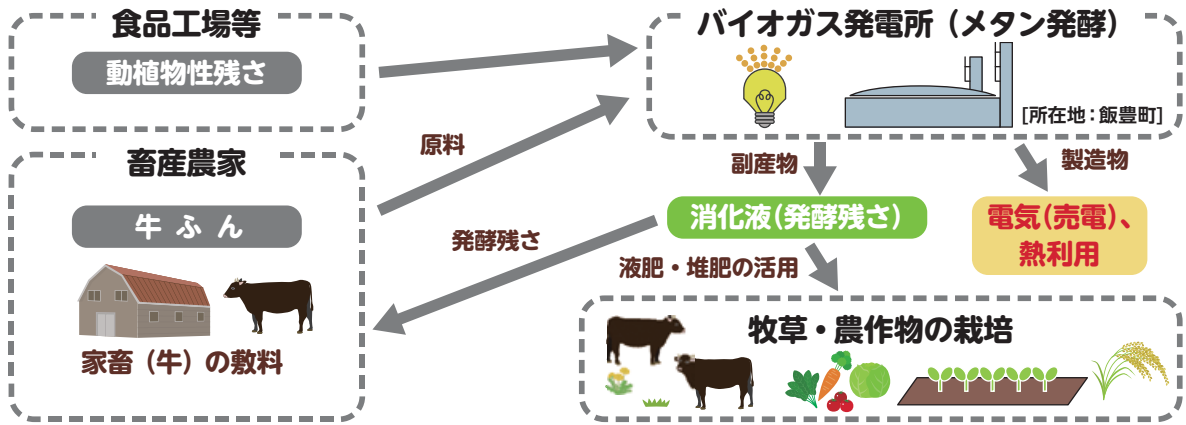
食品工場等

動植物性残さ

畜産農家

牛ふん

家畜（牛）の敷料

原料

発酵残さ

バイオガス発電所（メタン発酵）

[所在地：飯豊町]

副産物

製造物

消化液(発酵残さ)

電気(売電)、熱利用

液肥・堆肥の活用

牧草・農作物の栽培